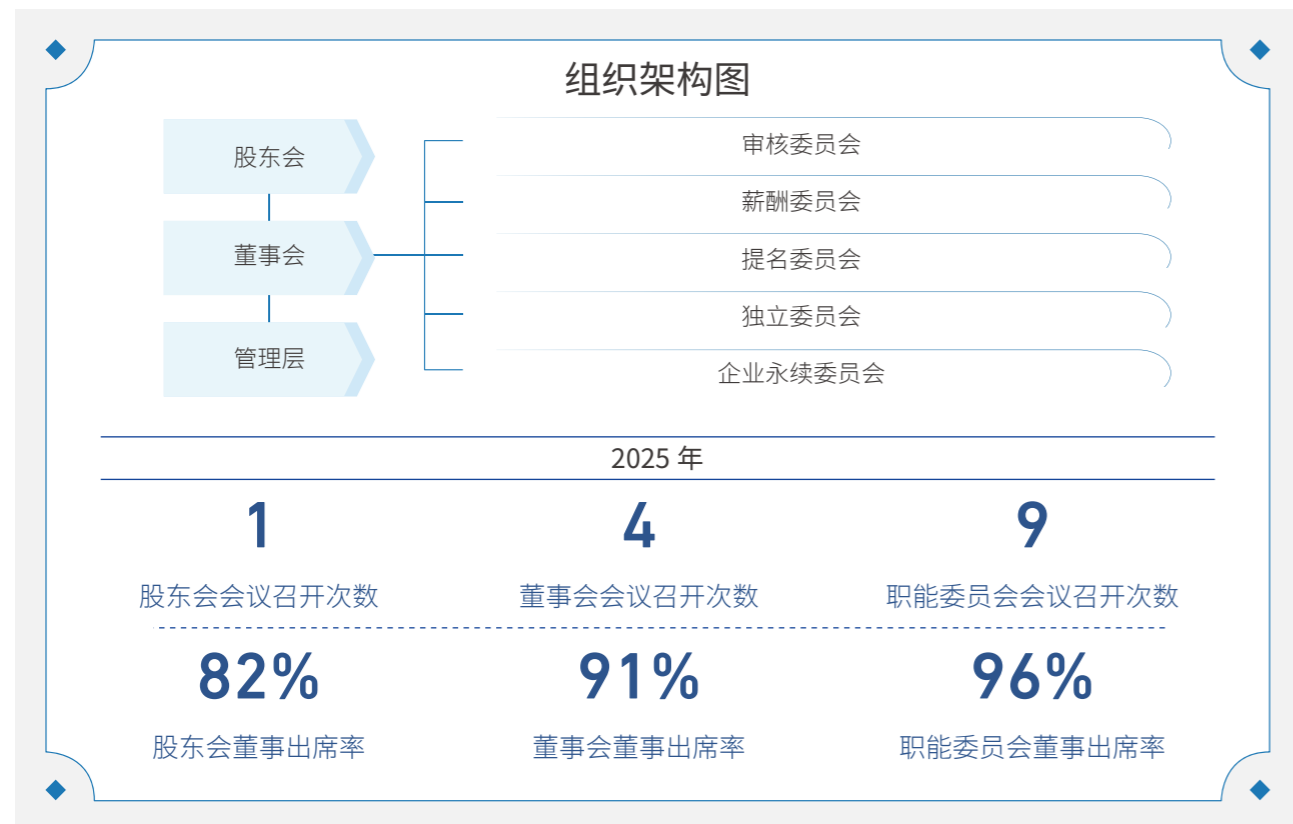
组织架构图

股东会

董事会

管理层

审核委员会

薪酬委员会

提名委员会

独立委员会

企业永续委员会

2025 年

1
股东会会议召开次数

4
董事会会议召开次数

9
职能委员会会议召开次数

82%
股东会董事出席率

91%
董事会董事出席率

96%
职能委员会董事出席率